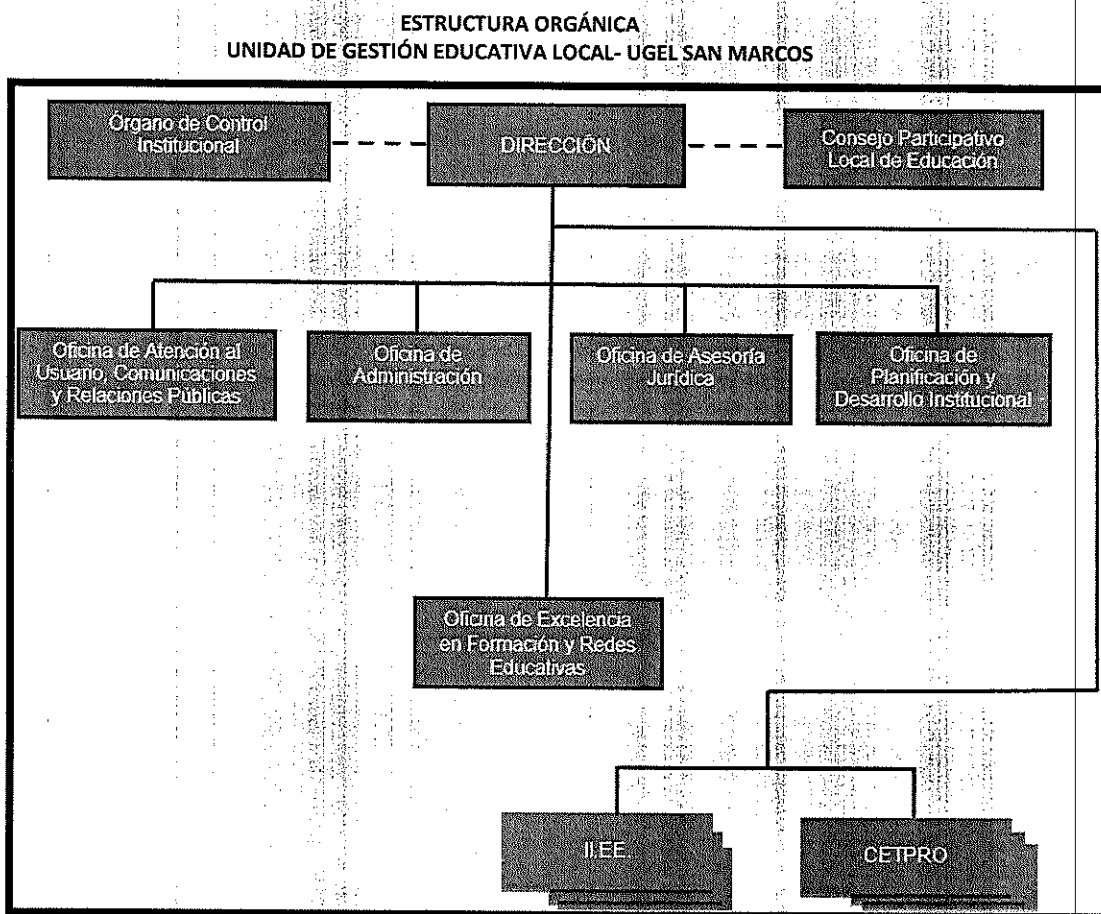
ESTRUCTURA ORGÁNICA
UNIDAD DE GESTIÓN EDUCATIVA LOCAL- UGEL SAN MARCOS

Órgano de Control Institucional

DIRECCIÓN

Consejo Participativo Local de Educación

Oficina de Atención al Usuario, Comunicaciones y Relaciones Públicas

Oficina de Administración

Oficina de Asesoría Jurídica

Oficina de Planificación y Desarrollo Institucional

Oficina de Excelencia en Formación y Redes Educativas

II.EE.

CETPRO